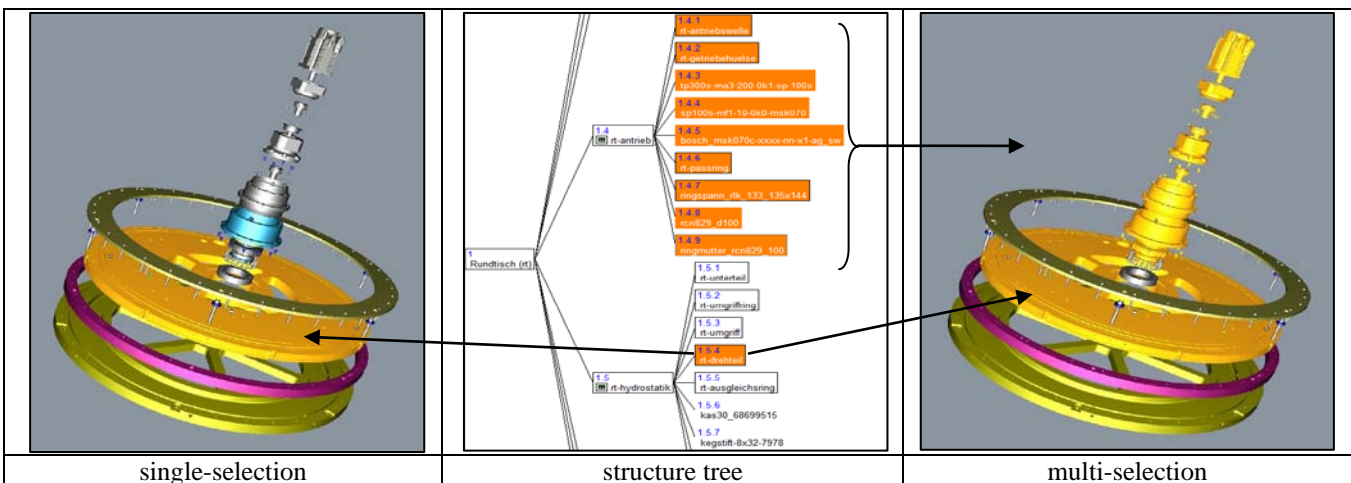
1.4.1
rt-antriebswelle
1.4.2
rt-getriebehuelse
1.4.3
tp300s-ma3-200-0k1-sp-100s
1.4.4
sp100s-mf1-10-0k0-msk070
1.4.5
bosch_msk070c-xxxx-nn-x1-ag_sw
1.4.6
rt-passring
1.4.7
ringspann_rlk_133_135x144
1.4.8
rcn829_d100
1.4.9
ringmutter_rcn829_100

1.4
rt-antrieb

1
Rundtisch (rt)

1.5.1
rt-unterteil
1.5.2
rt-umgriffring
1.5.3
rt-umgriff
1.5.4
rt-drehteil
1.5.5
rt-ausgleichsring
1.5.6
kas30_68699515
1.5.7
kegstift-8x32-7978

1.5
rt-hydrostatik

| single-selection | structure tree | multi-selection |